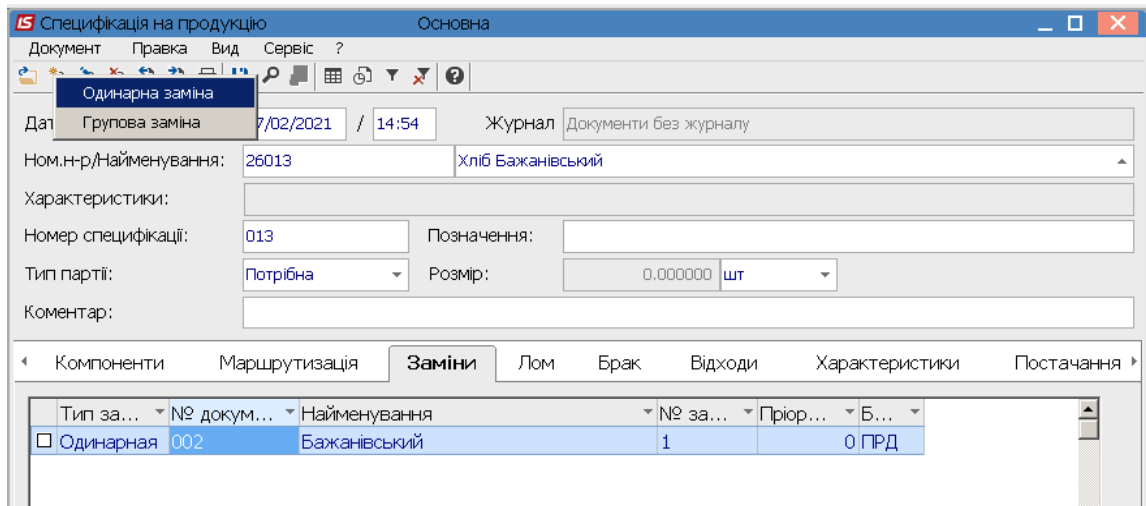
IS Специфікація на продукцію Основна

Документ Правка Вид Сервіс ?

Одинарна заміна
Групова заміна

Дат 7/02/2021 / 14:54 Журнал Документи без журналу

Ном.н-р/Найменування: 26013 Хліб Бажанівський

Характеристики:

Номер специфікації: 013 Позначення:

Тип партії: Потрібна Розмір: 0.000000 шт

Коментар:

Компоненти Маршрутизація Заміни Лом Брак Відходи Характеристики Постачання

| Тип за... | № докум... | Найменування | № за... | Пріор... | Б... |
|---|---|---|---|---|---|
| Одинарная | 002 | Бажанівський | 1 | 0 | ПРД |